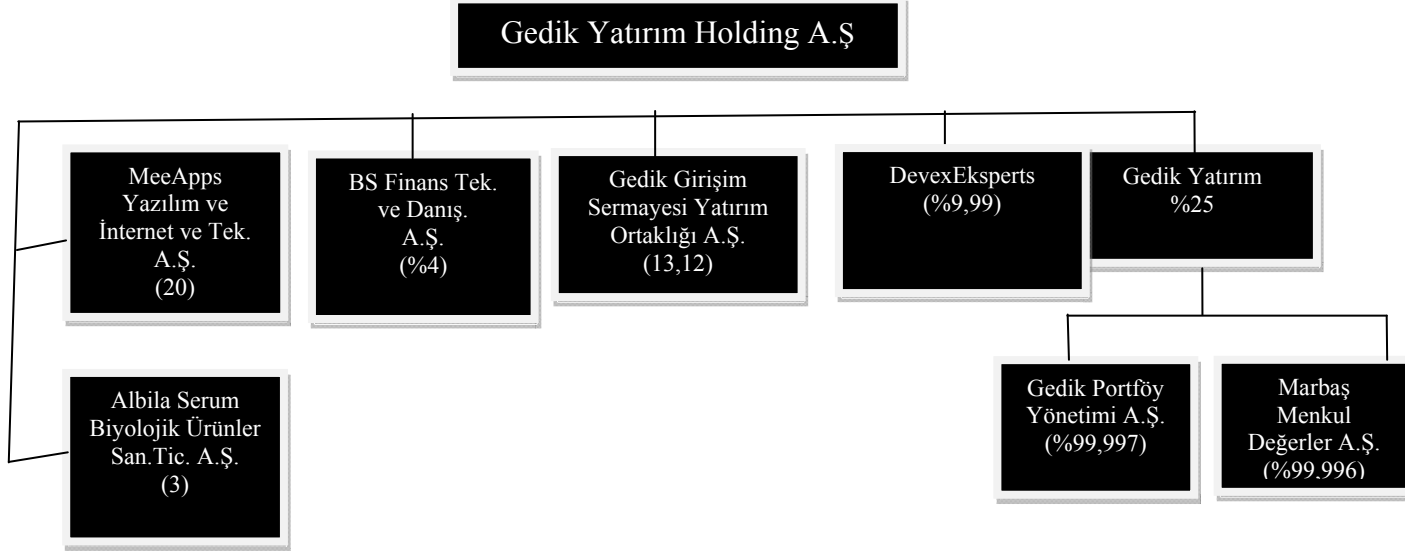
Gedik Yatırım Holding A.Ş

MeeApps Yazılım ve İnternet ve Tek. A.Ş. (20)

BS Finans Tek. ve Danış. A.Ş. (%4)

Gedik Girişim Sermayesi Yatırım Ortaklığı A.Ş. (13,12)

DevexEksperts (%9,99)

Gedik Yatırım %25

Albila Serum Biyolojik Ürünler San.Tic. A.Ş. (3)

Gedik Portföy Yönetimi A.Ş. (%99,997)

Marbaş Menkul Değerler A.Ş. (%99,996)